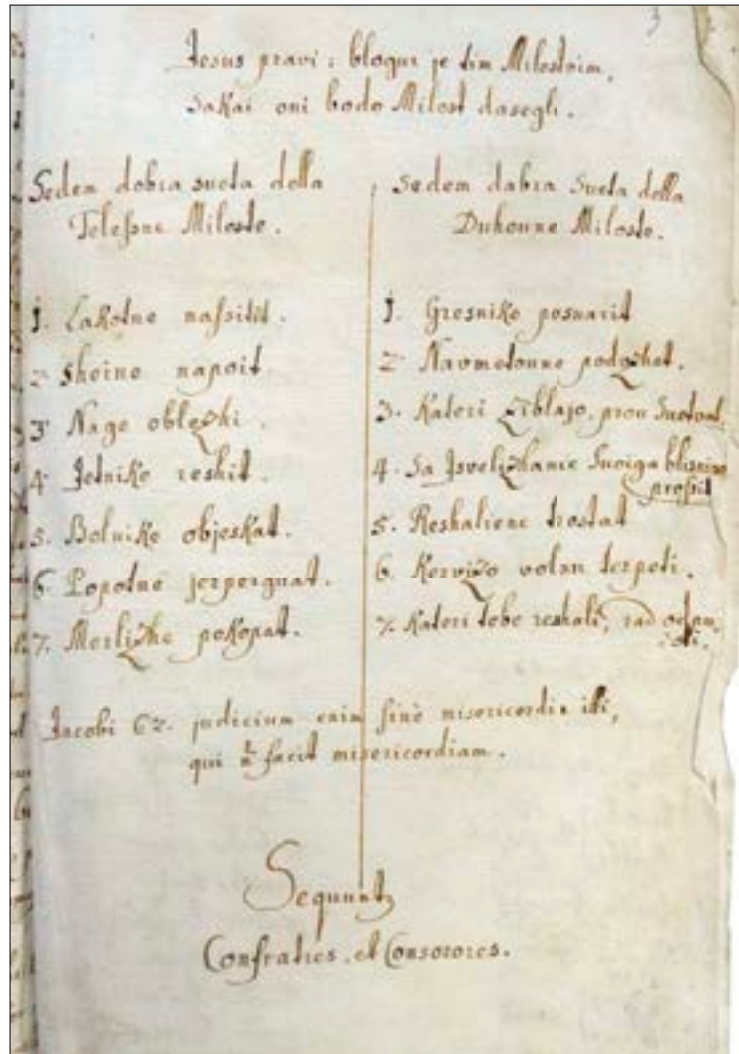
Iesus pravi: blaghi je tim Milostnim, sakai oni bodo Milost dasegli.

Sedem dobra sucta della Telesne Milosti.

1. Lakotne nasitit.
2. Sheine napoit.
3. Nage oblezhi.
4. Jetnike reshit.
5. Bolnike objeskat.
6. Popotne jezperguat.
7. Merlizhe pokopat.

Sedem dobra Sucta della Duhoune Milosti.

1. Gresnike posuarit.
2. Naumetoune podozhit.
3. Kateri zihlajo, prou Suetoat.
4. Sa Isvelizhanie Suoiga blisniga prosit.
5. Reshalienc trostat.
6. Kriviso volan terpoti.
7. Kateri tebe reshali, rad odpu.

Iacobi C2. judicium enim sine misericordia illi, qui non facit misericordiam.

Sequunt
Confratres et Consorores.